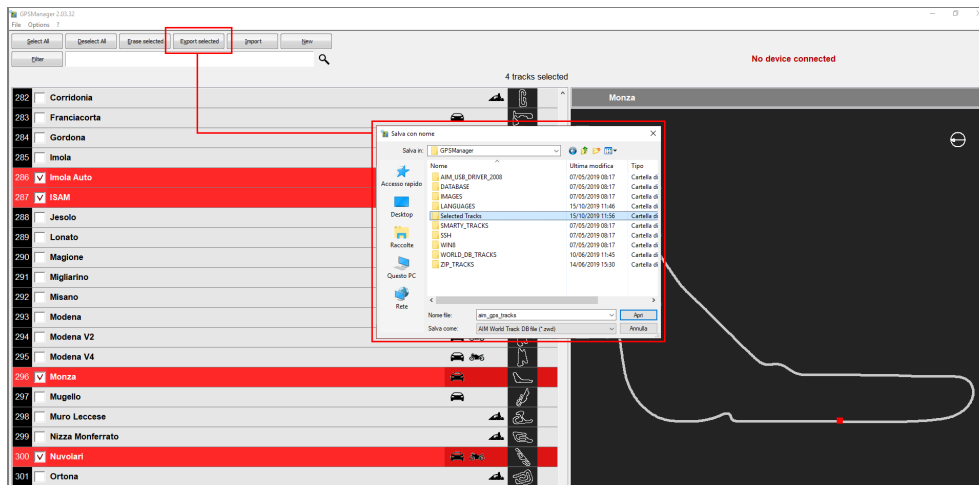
GPSManager 2.03.32
File Options ?

Select All | Deselect All | Erase selected | Export selected | Import | New

Filter

No device connected

4 tracks selected

282 Corridonia
283 Franciacorta
284 Gordona
285 Imola
286 Imola Auto
287 ISAM
288 Jesolo
289 Lonato
290 Magione
291 Migliarino
292 Misano
293 Modena
294 Modena V2
295 Modena V4
296 Monza
297 Mugello
298 Muro Leccese
299 Nizza Monferrato
300 Nuvolari
301 Ortona

Monza

Salva con nome

Salva in: GPSManager

Accesso rapido
Desktop
Raccolte
Questo PC
Rete

| Nome | Ultima modifica | Tipo |
|---|---|---|
| AIM_USB_DRIVER_2008 | 07/05/2019 08:17 | Cartella di |
| DATABASE | 07/05/2019 08:17 | Cartella di |
| IMAGES | 07/05/2019 08:17 | Cartella di |
| LANGUAGES | 15/10/2019 11:46 | Cartella di |
| Selected Tracks | 15/10/2019 11:56 | Cartella di |
| SMARTY_TRACKS | 07/05/2019 08:17 | Cartella di |
| SSH | 07/05/2019 08:17 | Cartella di |
| WIN8 | 07/05/2019 08:17 | Cartella di |
| WORLD_DB_TRACKS | 10/06/2019 11:45 | Cartella di |
| ZIP_TRACKS | 14/06/2019 15:30 | Cartella di |

Nome file: aim_gps_tracks
Salva come: AIM World Track DB file (*.zwd)
Apri
Annulla